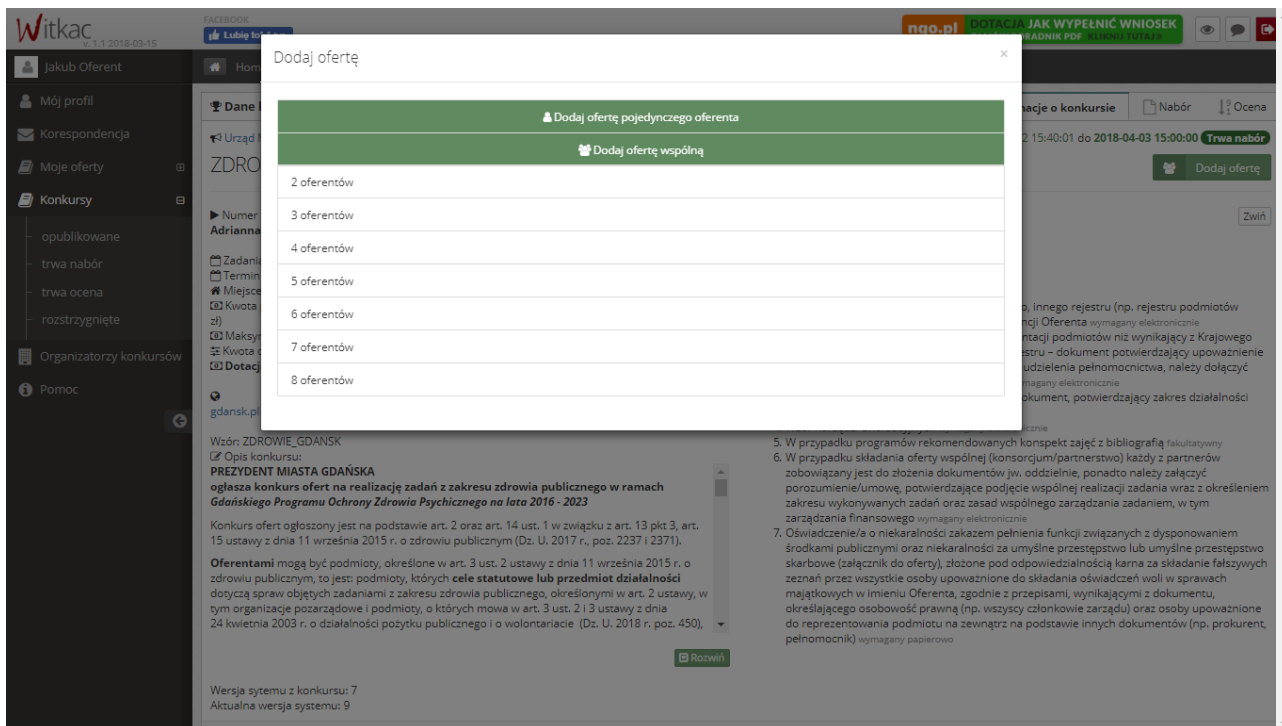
Witkac
v. 1.1 2018-03-15

FACEBOOK
Lubię to!

ngo.pl DOTACJA JAK WYPEŁNIĆ WNIOSEK
PORADNIK PDF KLIKNIJ TUTAJ

Jakub Oferent
Mój profil
Korespondencja
Moje oferty
Konkursy
opublikowane
trwa nabór
trwa ocena
rozstrzygnięte
Organizatorzy konkursów
Pomoc

Home

Dane
nacje o konkursie
Nabór
Ocena

Urząd M
2 15:40:01 do 2018-04-03 15:00:00 Trwa nabór

ZDRO
Dodaj ofertę

Numer
Adrianna
Zwiń

Zadania
Termin
Miejsce
Kwota
zł)
Maksym
Kwota
Dotacj

gdansk.pl

o, innego rejestru (np. rejestru podmiotów
ncji Oferenta wymagany elektronicznie
ntacji podmiotów niż wynikający z Krajowego
estru – dokument potwierdzający upoważnienie
udzielenia pełnomocnictwa, należy dołączyć
magany elektronicznie
okument, potwierdzający zakres działalności

Dodaj ofertę
×
Dodaj ofertę pojedynczego oferenta
Dodaj ofertę wspólną
2 oferentów
3 oferentów
4 oferentów
5 oferentów
6 oferentów
7 oferentów
8 oferentów

Wzór: ZDROWIE_GDANSK
Opis konkursu:
PREZYDENT MIASTA GDAŃSKA
ogłasza konkurs ofert na realizację zadań z zakresu zdrowia publicznego w ramach Gdańskiego Programu Ochrony Zdrowia Psychicznego na lata 2016 - 2023

Konkurs ofert ogłoszony jest na podstawie art. 2 oraz art. 14 ust. 1 w związku z art. 13 pkt 3, art. 15 ustawy z dnia 11 września 2015 r. o zdrowiu publicznym (Dz. U. 2017 r., poz. 2237 i 2371).

Oferentami mogą być podmioty, określone w art. 3 ust. 2 ustawy z dnia 11 września 2015 r. o zdrowiu publicznym, to jest: podmioty, których cele statutowe lub przedmiot działalności dotyczą spraw objętych zadaniami z zakresu zdrowia publicznego, określonymi w art. 2 ustawy, w tym organizacje pozarządowe i podmioty, o których mowa w art. 3 ust. 2 i 3 ustawy z dnia 24 kwietnia 2003 r. o działalności pożytku publicznego i o wolontariacie (Dz. U. 2018 r. poz. 450),

Rozwiń

Wersja sytemu z konkursu: 7
Aktualna wersja systemu: 9

5. W przypadku programów rekomendowanych konspekt zajęć z bibliografią fakultatywny
6. W przypadku składania oferty wspólnej (konsorcjum/partnerstwo) każdy z partnerów zobowiązany jest do złożenia dokumentów jw. oddzielnie, ponadto należy załączyć porozumienie/umowę, potwierdzające podjęcie wspólnej realizacji zadania wraz z określeniem zakresu wykonywanych zadań oraz zasad wspólnego zarządzania zadaniem, w tym zarządzania finansowego wymagany elektronicznie
7. Oświadczenie/a o niekaralności zakazem pełnienia funkcji związanych z dysponowaniem środkami publicznymi oraz niekaralności za umyślne przestępstwo lub umyślne przestępstwo skarbowe (załącznik do oferty), złożone pod odpowiedzialnością karna za składanie fałszywych zeznań przez wszystkie osoby upoważnione do składania oświadczeń woli w sprawach majątkowych w imieniu Oferenta, zgodnie z przepisami, wynikającymi z dokumentu, określającego osobowość prawną (np. wszyscy członkowie zarządu) oraz osoby upoważnione do reprezentowania podmiotu na zewnątrz na podstawie innych dokumentów (np. prokurent, pełnomocnik) wymagany papierowo